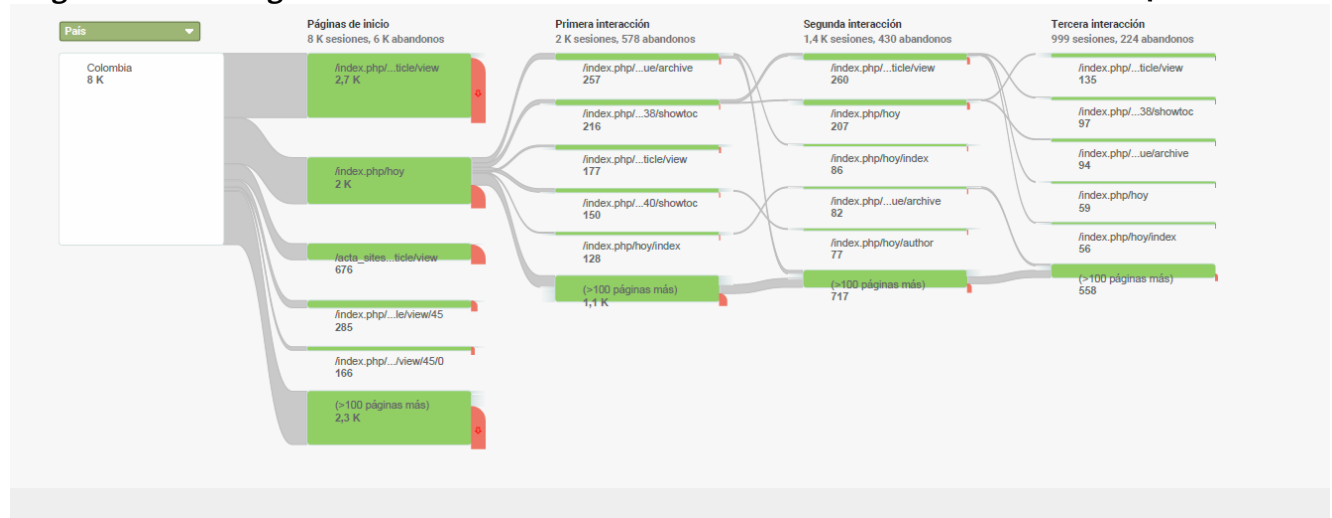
País

Colombia
8 K

Páginas de inicio
8 K sesiones, 6 K abandonos

/index.php/...ticle/view
2,7 K

/index.php/hoy
2 K

/acta_sites...ticle/view
676

/index.php/...le/view/45
285

/index.php/.../view/45/0
166

(>100 páginas más)
2,3 K

Primera interacción
2 K sesiones, 578 abandonos

/index.php/...ue/archive
257

/index.php/...38/showtoc
216

/index.php/...ticle/view
177

/index.php/...40/showtoc
150

/index.php/hoy/index
128

(>100 páginas más)
1,1 K

Segunda interacción
1,4 K sesiones, 430 abandonos

/index.php/...ticle/view
260

/index.php/hoy
207

/index.php/hoy/index
86

/index.php/...ue/archive
82

/index.php/hoy/author
77

(>100 páginas más)
717

Tercera interacción
999 sesiones, 224 abandonos

/index.php/...ticle/view
135

/index.php/...38/showtoc
97

/index.php/...ue/archive
94

/index.php/hoy
59

/index.php/hoy/index
56

(>100 páginas más)
558